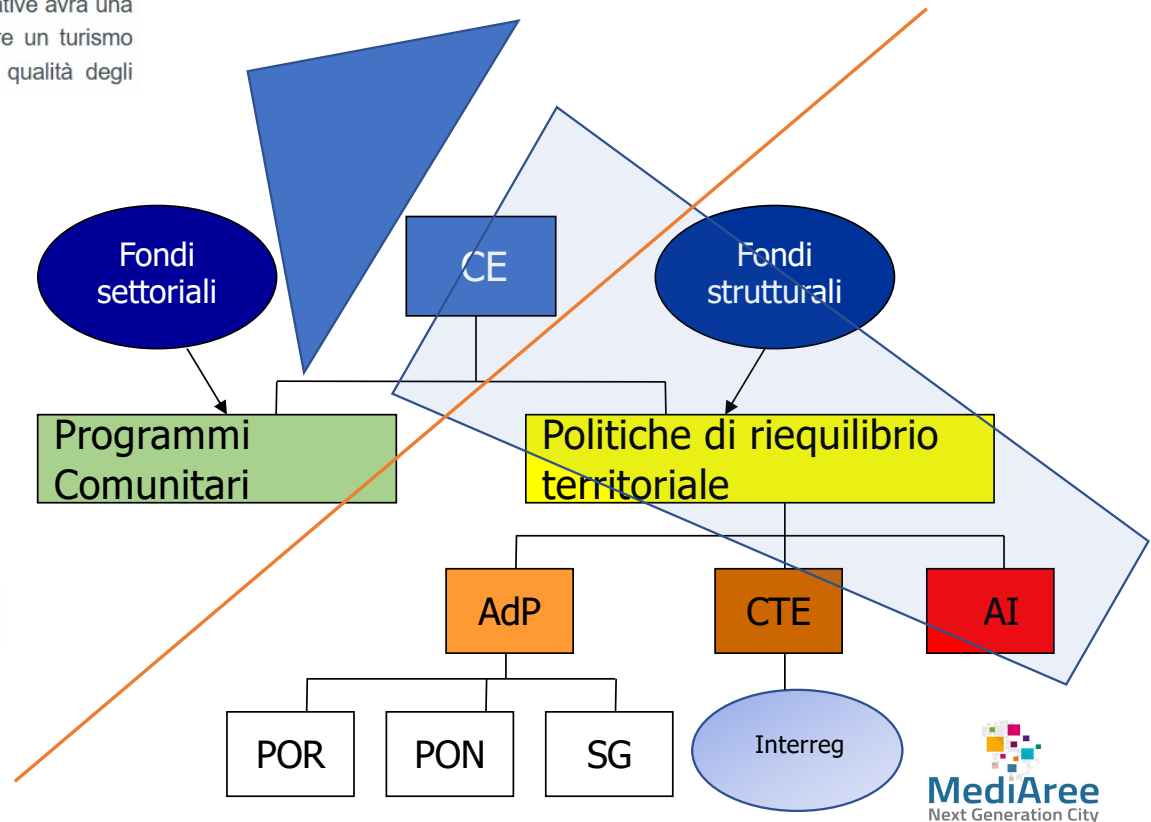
ative avrà una
re un turismo
qualità degli

Fondi settoriali

CE

Fondi strutturali

Programmi Comunitari

Politiche di riequilibrio territoriale

AdP

CTE

AI

POR

PON

SG

Interreg

MediAree
Next Generation City